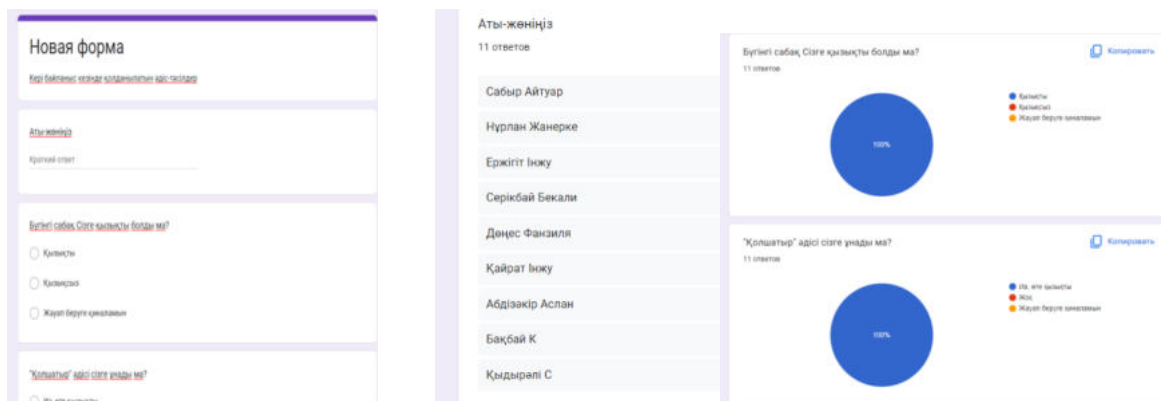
Новая форма

Кері байланыс кезінде қолданылатын әдіс-тәсілдер

Аты-жөніңіз

Краткий ответ

Бүгінгі сабақ Сізге қызықты болды ма?

Қызықты

Қызықсыз

Жауап беруге қиналамын

"Қолшатыр" әдісі сізге ұнады ма?

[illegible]

Аты-жөніңіз

11 ответов

Сабыр Айтуар

Нұрлан Жанерке

Ержігіт Інжу

Серікбай Бекали

Дөңес Фанзиля

Қайрат Інжу

Абдізакір Аслан

Бақбай К

Қыдырәлі С

Бүгінгі сабақ Сізге қызықты болды ма?

11 ответов

Копировать

100%

Қызықты

Қызықсыз

Жауап беруге қиналамын

"Қолшатыр" әдісі сізге ұнады ма?

11 ответов

Копировать

100%

Иә, өте қызықты

Жоқ

Жауап беруге қиналамын